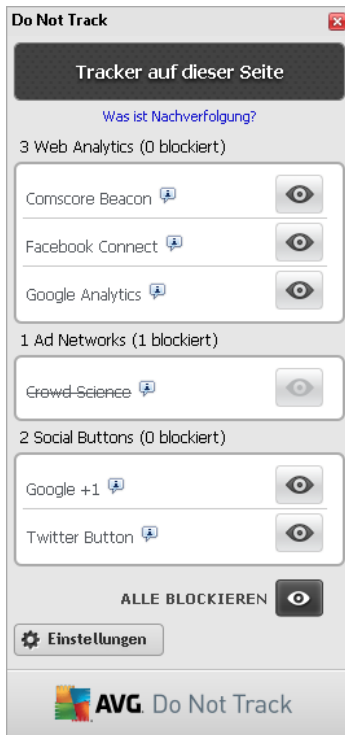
Do Not Track

Tracker auf dieser Seite

Was ist Nachverfolgung?

3 Web Analytics (0 blockiert)

Comscore Beacon

Facebook Connect

Google Analytics

1 Ad Networks (1 blockiert)

Crowd Science

2 Social Buttons (0 blockiert)

Google +1

Twitter Button

ALLE BLOCKIEREN

Einstellungen

AVG. Do Not Track